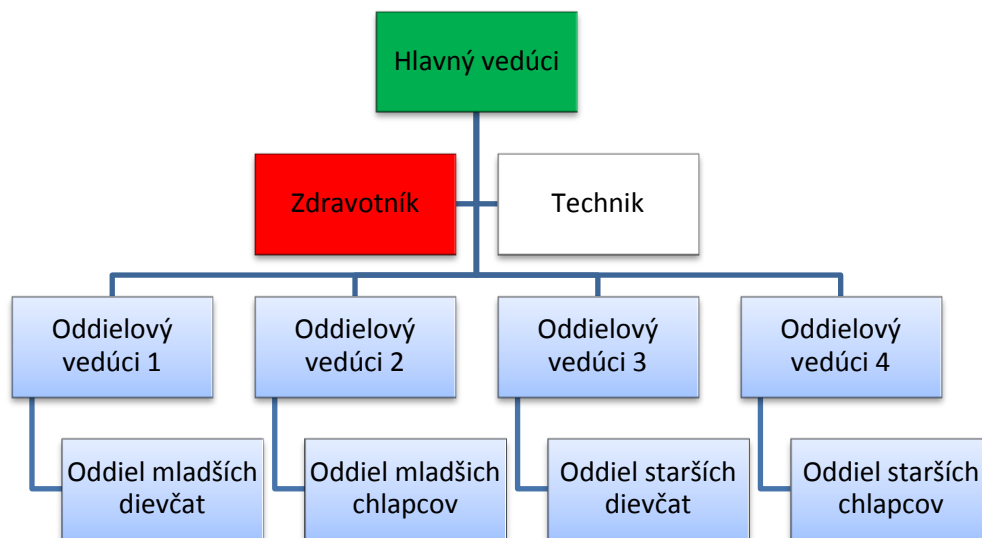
Hlavný vedúci

Zdravotník

Technik

Oddielový vedúci 1

Oddielový vedúci 2

Oddielový vedúci 3

Oddielový vedúci 4

Oddiel mladších dievčat

Oddiel mladších chlapcov

Oddiel starších dievčat

Oddiel starších chlapcov